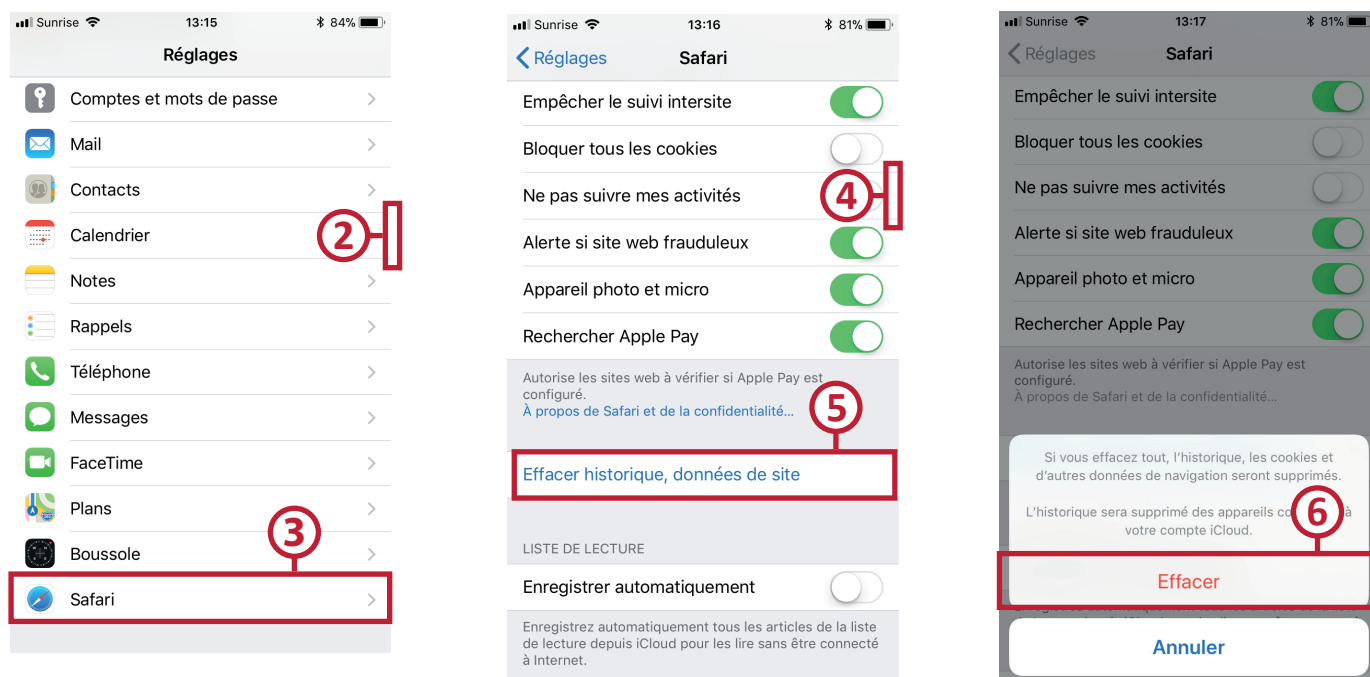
Sunrise 13:15 84%

Réglages

Comptes et mots de passe

Mail

Contacts

Calendrier

2

Notes

Rappels

Téléphone

Messages

FaceTime

Plans

3

Boussole

Safari

Sunrise 13:16 81%

Réglages Safari

Empêcher le suivi intersite

Bloquer tous les cookies

Ne pas suivre mes activités

4

Alerte si site web frauduleux

Appareil photo et micro

Rechercher Apple Pay

Autorise les sites web à vérifier si Apple Pay est configuré.
À propos de Safari et de la confidentialité…

5

Effacer historique, données de site

LISTE DE LECTURE

Enregistrer automatiquement

Enregistrez automatiquement tous les articles de la liste de lecture depuis iCloud pour les lire sans être connecté à Internet.

Sunrise 13:17 81%

Réglages Safari

Empêcher le suivi intersite

Bloquer tous les cookies

Ne pas suivre mes activités

Alerte si site web frauduleux

Appareil photo et micro

Rechercher Apple Pay

Autorise les sites web à vérifier si Apple Pay est configuré.
À propos de Safari et de la confidentialité…

Si vous effacez tout, l'historique, les cookies et d'autres données de navigation seront supprimés.

L'historique sera supprimé des appareils co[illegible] à votre compte iCloud.

6

Effacer

Annuler